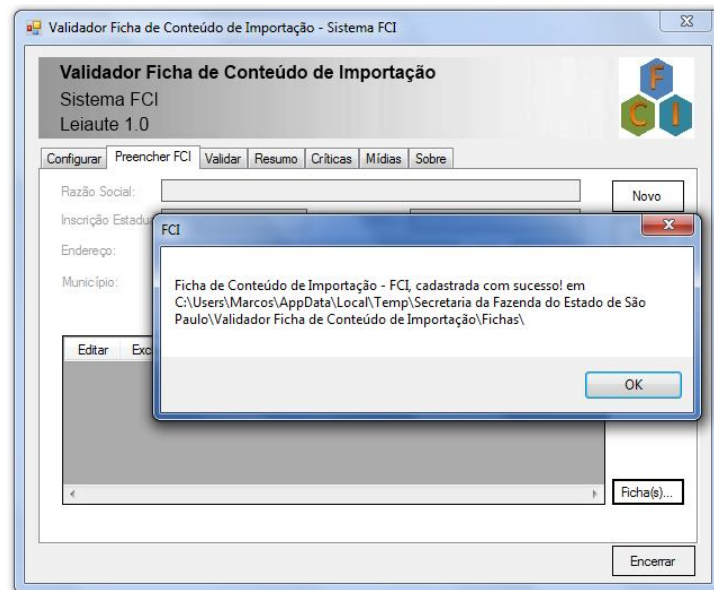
Validador Ficha de Conteúdo de Importação - Sistema FCI

Validador Ficha de Conteúdo de Importação
Sistema FCI
Leiaute 1.0

F C I

Configurar | Preencher FCI | Validar | Resumo | Críticas | Mídias | Sobre

Razão Social:
Inscrição Estadu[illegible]
Endereço:
Município:

Novo

Editar | Exc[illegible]

FCI

Ficha de Conteúdo de Importação - FCI, cadastrada com sucesso! em C:\Users\Marcos\AppData\Local\Temp\Secretaria da Fazenda do Estado de São Paulo\Validador Ficha de Conteúdo de Importação\Fichas\

OK

Ficha(s)...

Encerrar